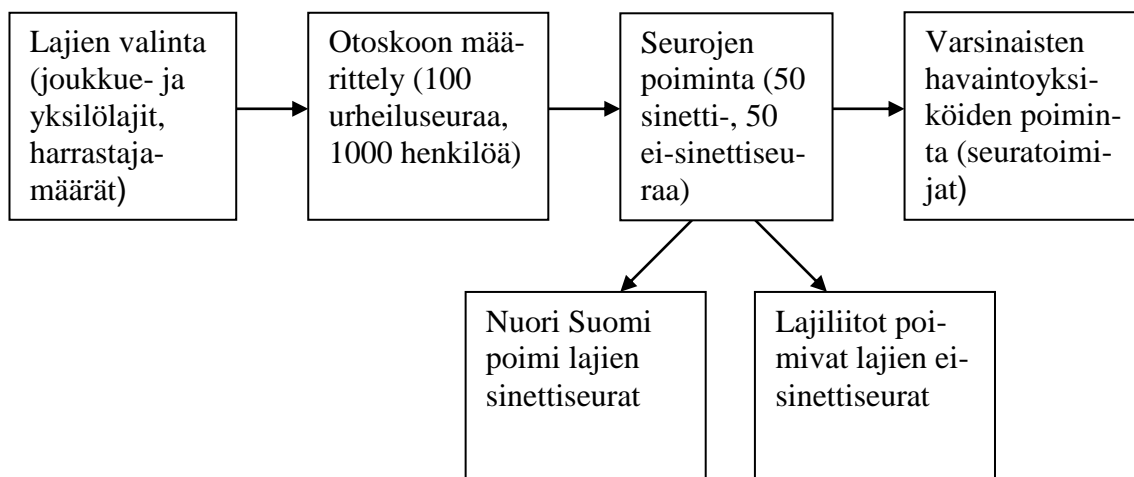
Lajien valinta (joukkue- ja yksilölajit, harrastajamäärät)

Otoskoon määrittely (100 urheiluseuraa, 1000 henkilöä)

Seurojen poiminta (50 sinetti-, 50 ei-sinettiseuraa)

Varsinaisten havaintoyksiköiden poiminta (seuratoimijat)

Nuori Suomi poimi lajien sinettiseurat

Lajiliitot poimivat lajien ei-sinettiseurat